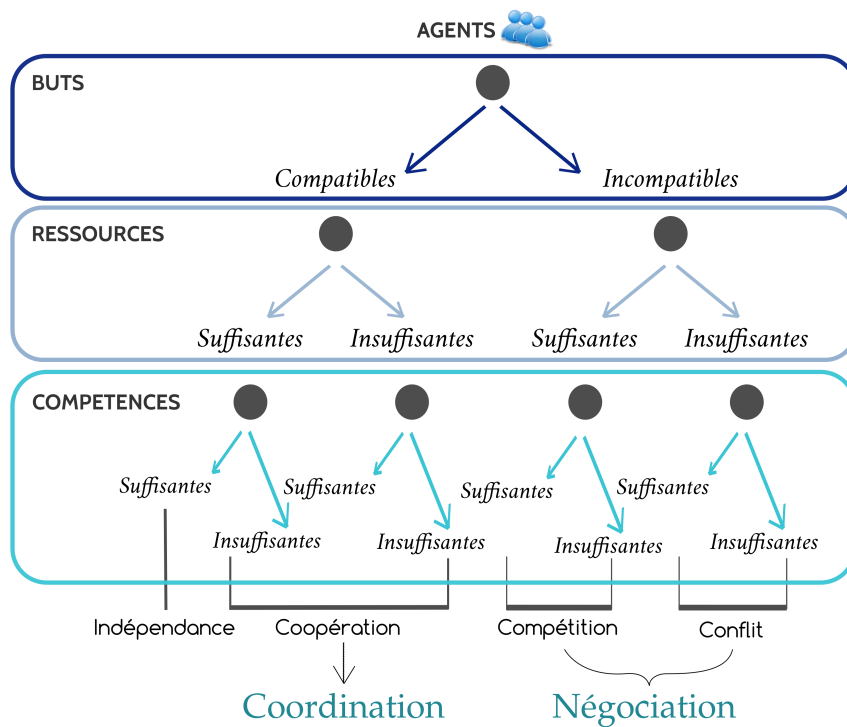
AGENTS

BUTS

Compatibles

Incompatibles

RESSOURCES

Suffisantes

Insuffisantes

Suffisantes

Insuffisantes

COMPETENCES

Suffisantes

Insuffisantes

Suffisantes

Insuffisantes

Suffisantes

Insuffisantes

Suffisantes

Insuffisantes

Indépendance

Coopération

Compétition

Conflit

Coordination

Négociation